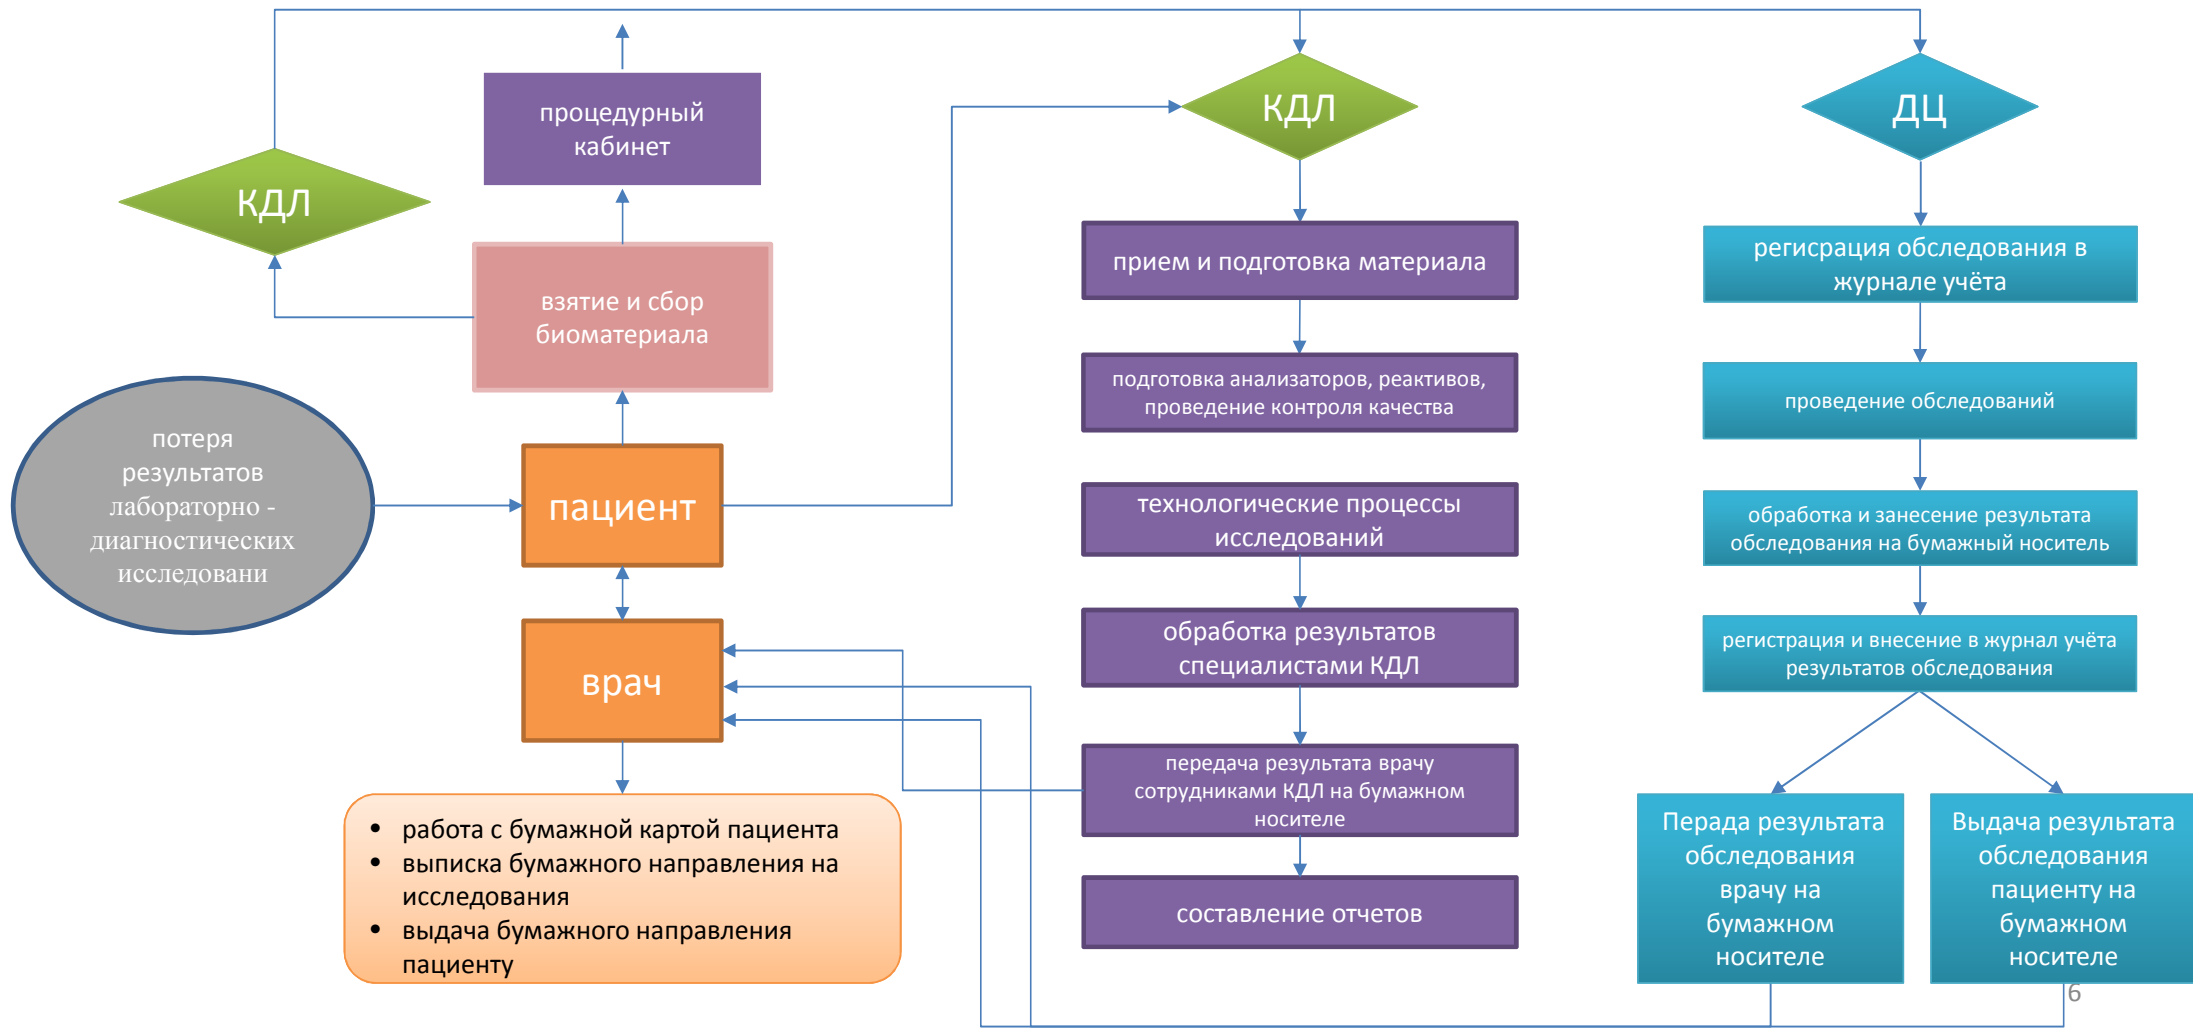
процедурный кабинет

КДЛ

взятие и сбор биоматериала

потеря результатов лабораторно - диагностических исследовани

пациент

врач

• работа с бумажной картой пациента
• выписка бумажного направления на исследования
• выдача бумажного направления пациенту

КДЛ

прием и подготовка материала

подготовка анализаторов, реактивов, проведение контроля качества

технологические процессы исследований

обработка результатов специалистами КДЛ

передача результата врачу сотрудниками КДЛ на бумажном носителе

составление отчетов

ДЦ

регисрация обследования в журнале учёта

проведение обследований

обработка и занесение результата обследования на бумажный носитель

регистрация и внесение в журнал учёта результатов обследования

Перада результата обследования врачу на бумажном носителе

Выдача результата обследования пациенту на бумажном носителе

6